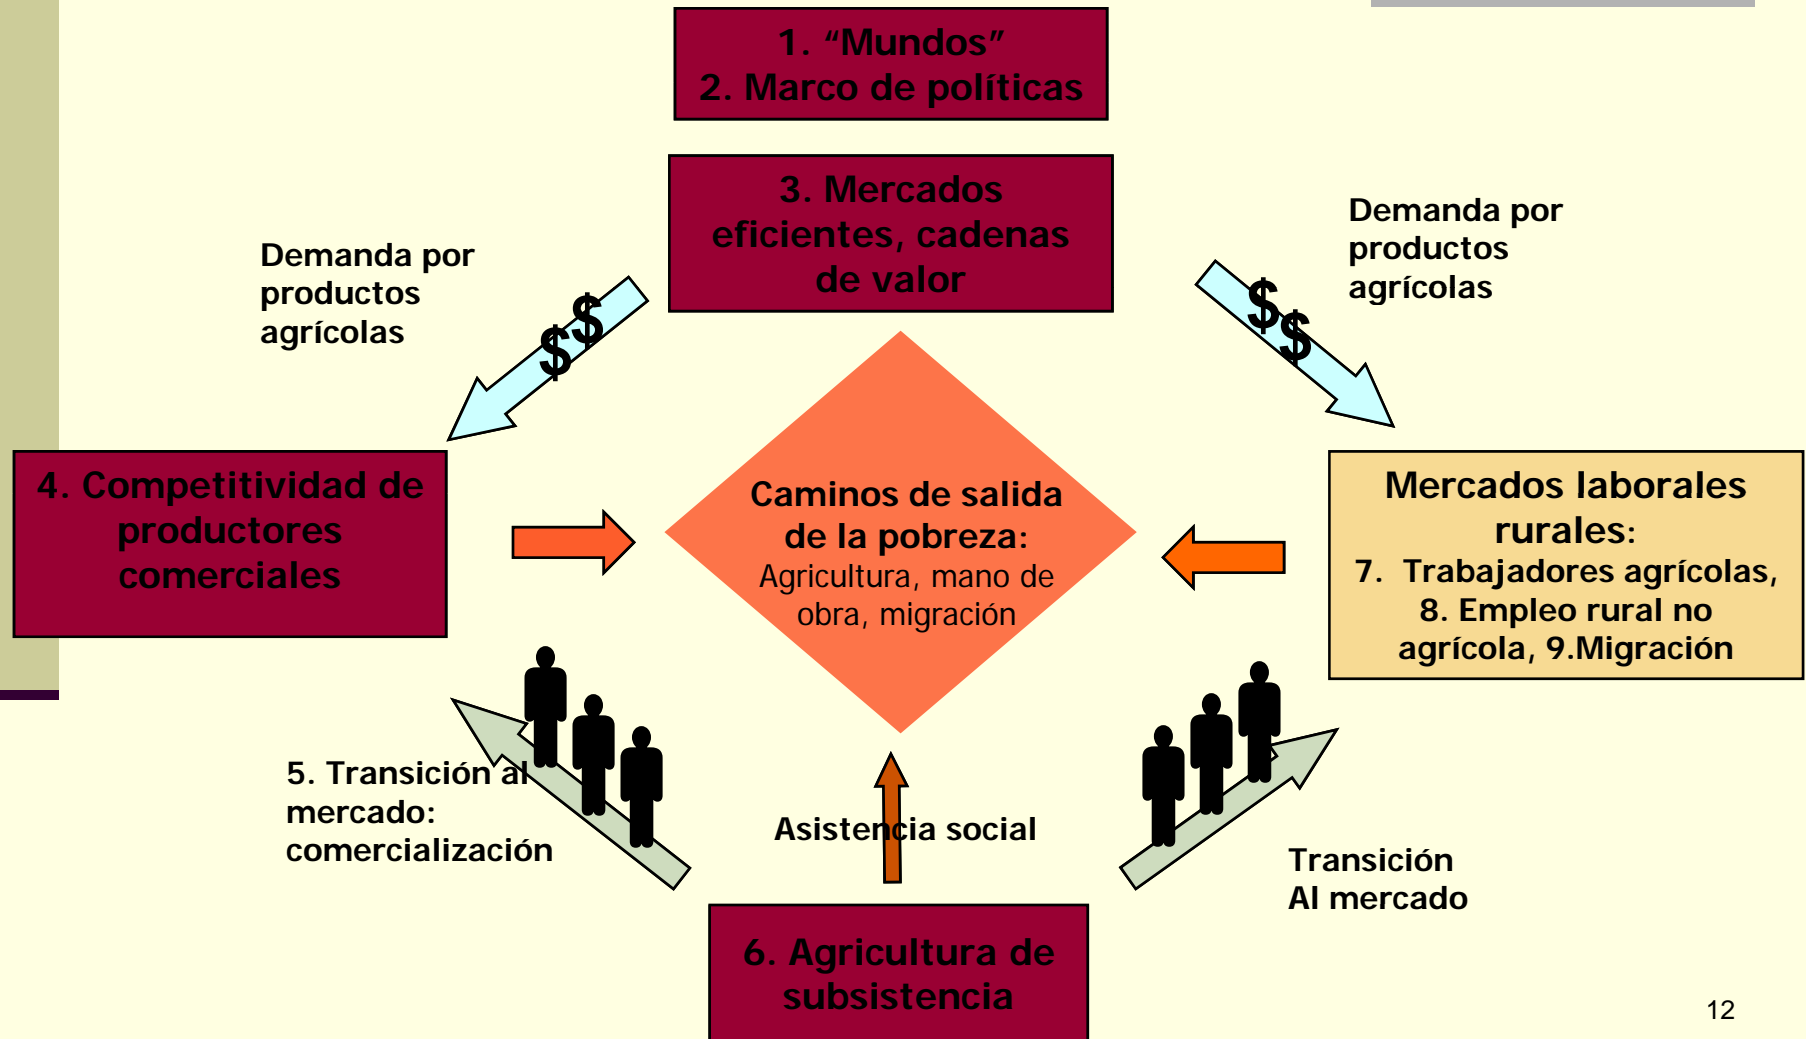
1. “Mundos”
2. Marco de políticas

3. Mercados eficientes, cadenas de valor

Demanda por productos agrícolas

$$

Demanda por productos agrícolas

$$

4. Competitividad de productores comerciales

Caminos de salida de la pobreza:
Agricultura, mano de obra, migración

Mercados laborales rurales:
7. Trabajadores agrícolas,
8. Empleo rural no agrícola, 9.Migración

5. Transición al mercado: comercialización

Asistencia social

Transición Al mercado

6. Agricultura de subsistencia

12